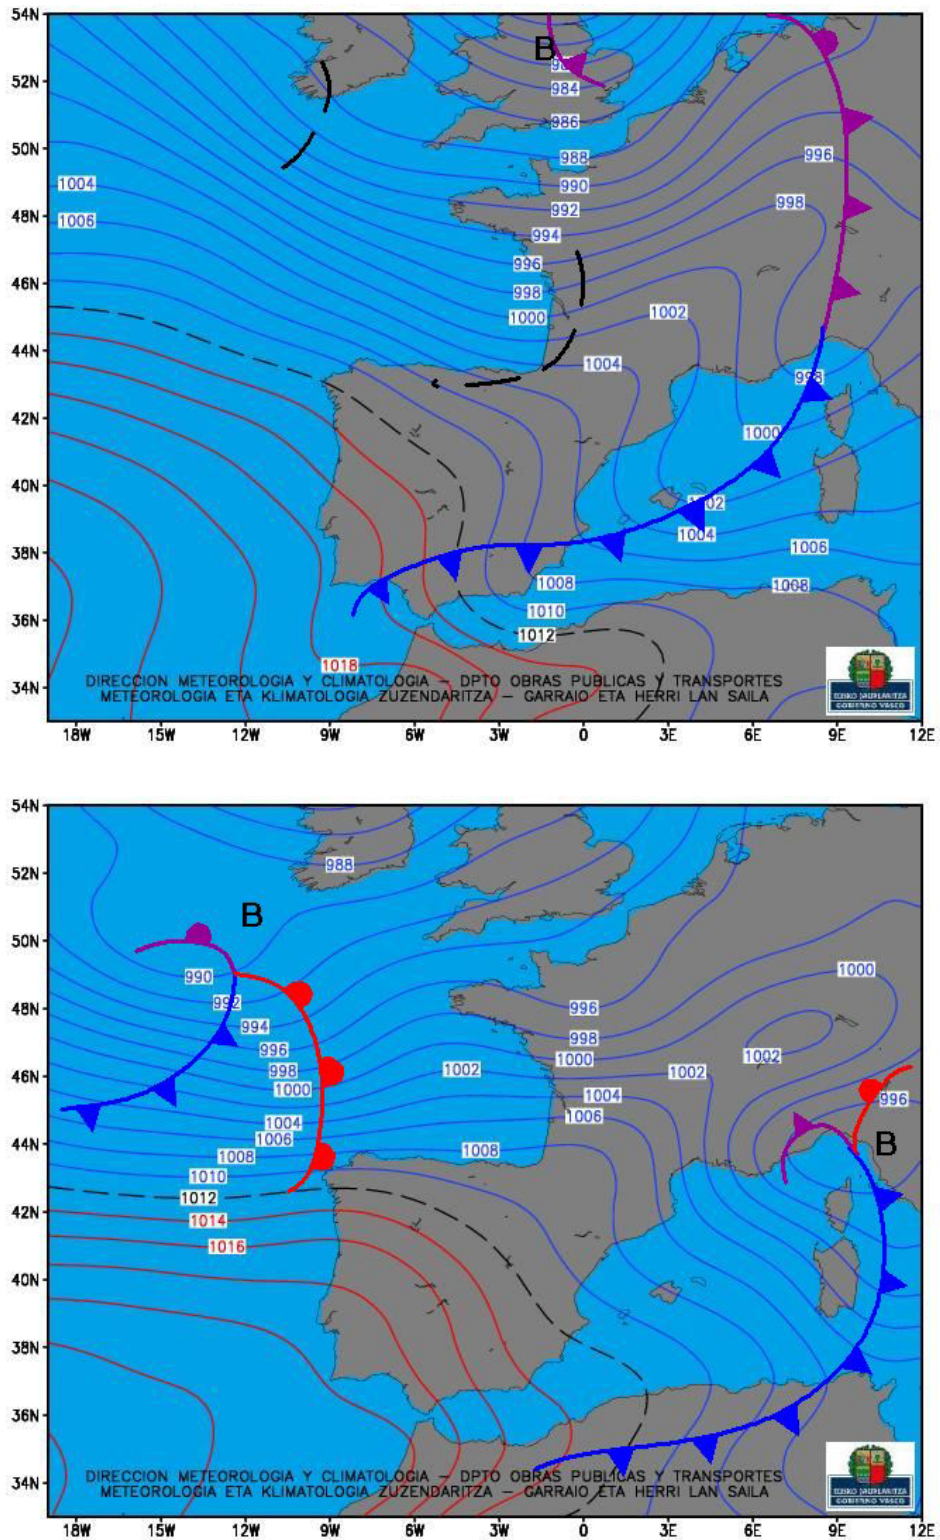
54N
52N
50N
48N
46N
44N
42N
40N
38N
36N
34N

B
98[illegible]
984
986
988
990
992
994
996
998
1000
1004
1006
1002
1004
996
998
998
1000
1002
1004
1006
1008
1008
1010
1012
1018

DIRECCION METEOROLOGIA Y CLIMATOLOGIA - DPTO OBRAS PUBLICAS Y TRANSPORTES
METEOROLOGIA ETA KLIMATOLOGIA ZUZENDARITZA - GARRAIO ETA HERRI LAN SAILA

EUSKO JAURLARITZA
GOBIERNO VASCO

18W 15W 12W 9W 6W 3W 0 3E 6E 9E 12E

54N
52N
50N
48N
46N
44N
42N
40N
38N
36N
34N

988
B
990
992
994
996
998
1000
1004
1006
1008
1010
1012
1014
1016
1002
1008
996
998
1000
1004
1006
1002
1000
1002
996
B

DIRECCION METEOROLOGIA Y CLIMATOLOGIA - DPTO OBRAS PUBLICAS Y TRANSPORTES
METEOROLOGIA ETA KLIMATOLOGIA ZUZENDARITZA - GARRAIO ETA HERRI LAN SAILA

EUSKO JAURLARITZA
GOBIERNO VASCO

18W 15W 12W 9W 6W 3W 0 3E 6E 9E 12E